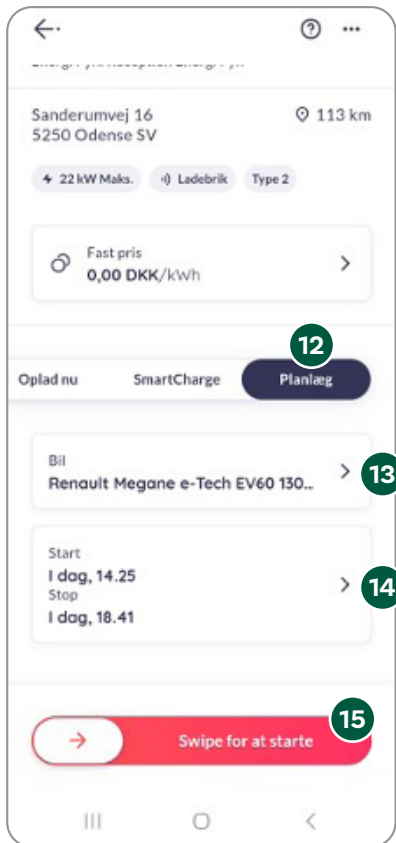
Sanderumvej 16
5250 Odense SV

113 km

22 kW Maks.
Ladebrik
Type 2

Fast pris
0,00 DKK/kWh

12

Oplad nu
SmartCharge
Planlæg

Bil
Renault Megane e-Tech EV60 130...

13

Start
I dag, 14.25
Stop
I dag, 18.41

14

15

Swipe for at starte